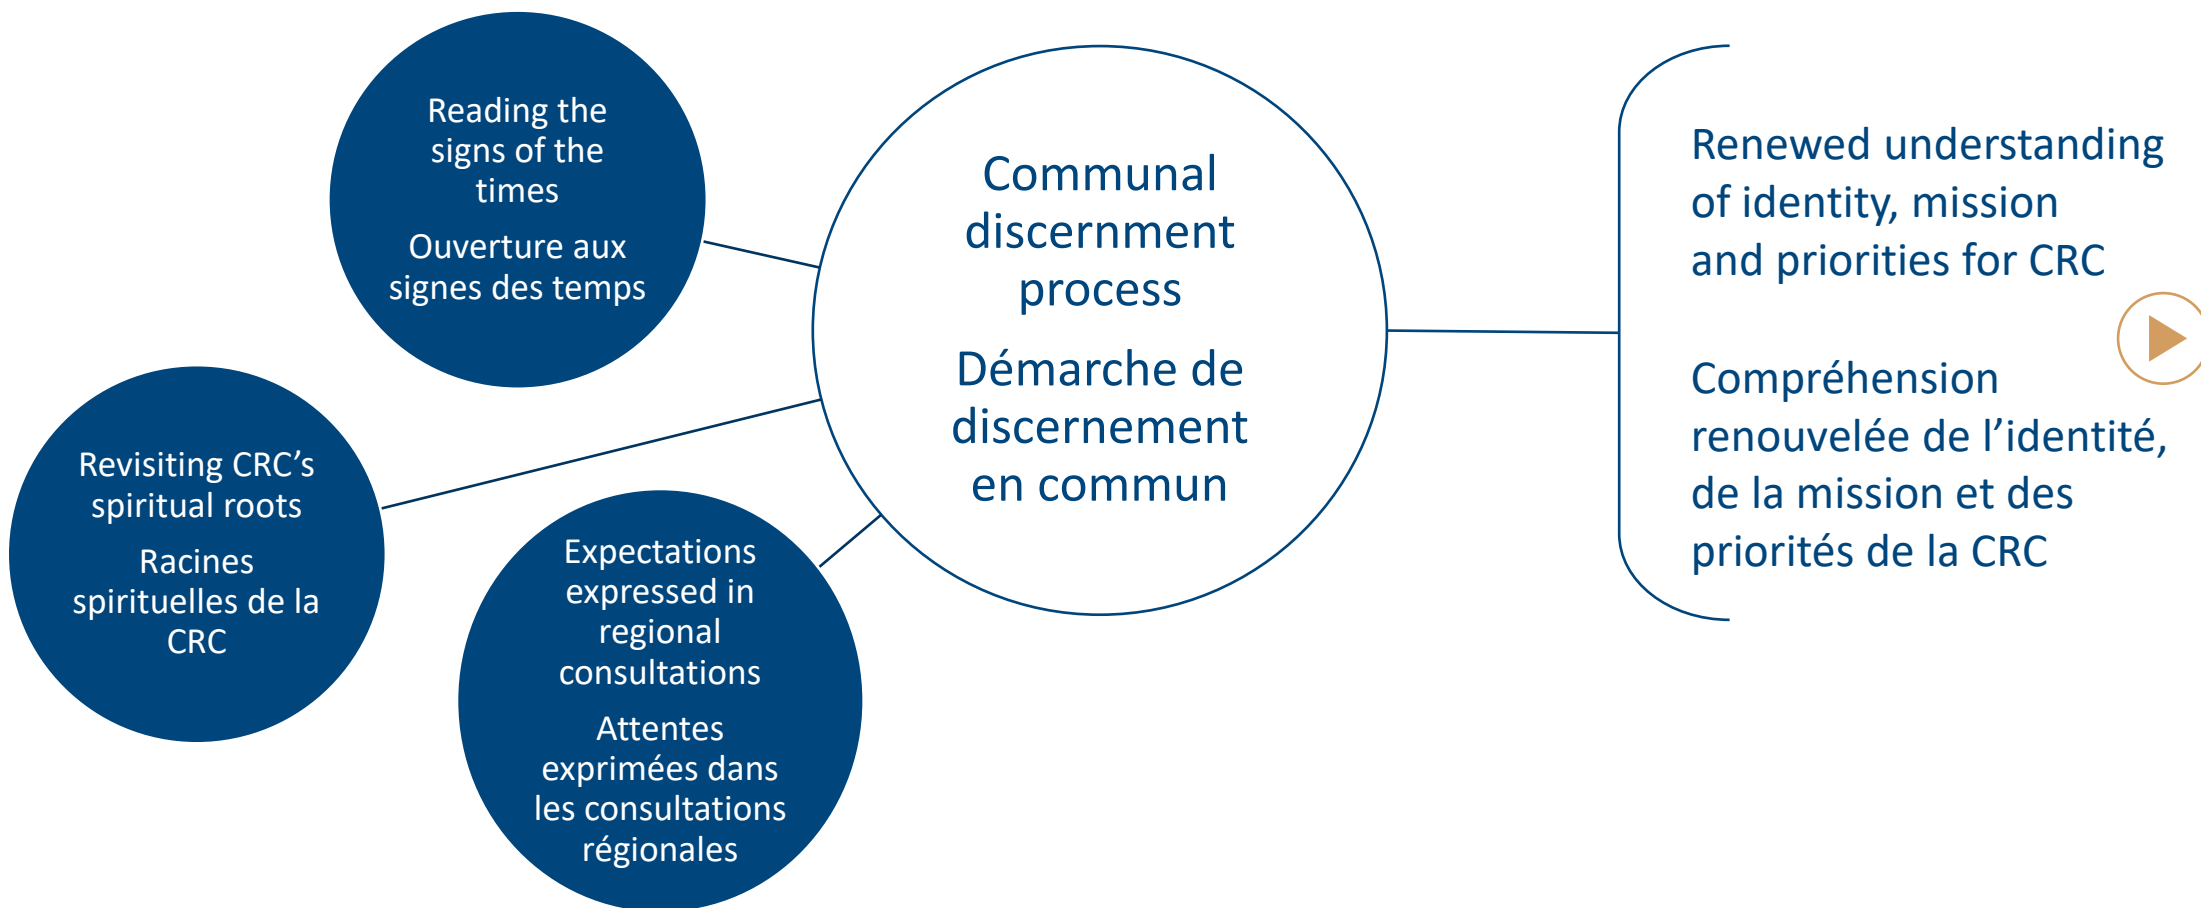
Reading the signs of the times

Ouverture aux signes des temps

Revisiting CRC’s spiritual roots

Racines spirituelles de la CRC

Expectations expressed in regional consultations

Attentes exprimées dans les consultations régionales

Communal discernment process

Démarche de discernement en commun

Renewed understanding of identity, mission and priorities for CRC

Compréhension renouvelée de l’identité, de la mission et des priorités de la CRC